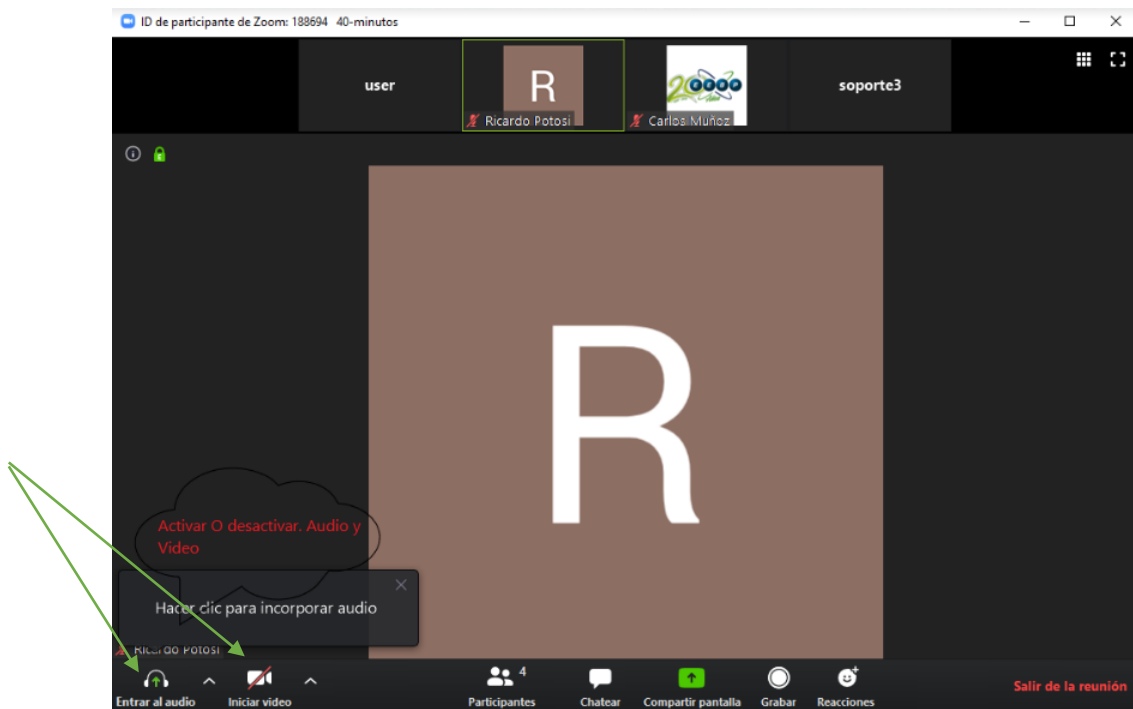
ID de participante de Zoom: 188694 40-minutos

user

R

Ricardo Potosi

Carlos Muñoz

soporte3

R

Activar O desactivar. Audio y Video

Hacer clic para incorporar audio

Ricardo Potosi

Entrar al audio

Iniciar video

4

Participantes

Chatear

Compartir pantalla

Grabar

Reacciones

Salir de la reunión